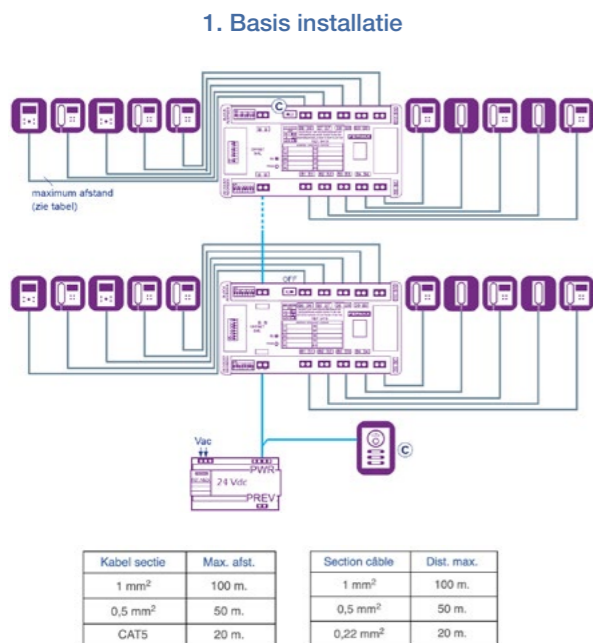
1. Basis installatie

maximum afstand (zie tabel)

C

OFF

Vac

PWR

24 Vdc

PREV

C

| Kabel sectie | Max. afst. |
|---|---|
| 1 mm$^2$ | 100 m. |
| 0,5 mm$^2$ | 50 m. |
| CAT5 | 20 m. |

| Section câble | Dist. max. |
|---|---|
| 1 mm$^2$ | 100 m. |
| 0,5 mm$^2$ | 50 m. |
| 0,22 mm$^2$ | 20 m. |